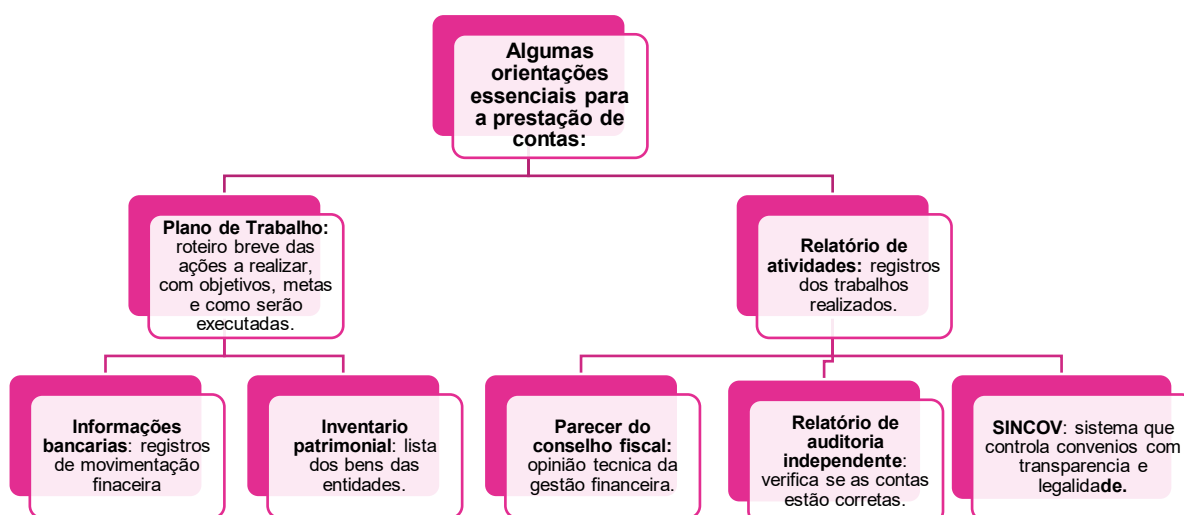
Algumas orientações essenciais para a prestação de contas:

Plano de Trabalho: roteiro breve das ações a realizar, com objetivos, metas e como serão executadas.

Relatório de atividades: registros dos trabalhos realizados.

Informações bancarias: registros de movimentação finaceira

Inventario patrimonial: lista dos bens das entidades.

Parecer do conselho fiscal: opinião tecnica da gestão financeira.

Relatório de auditoria independente: verifica se as contas estão corretas.

SINCOV: sistema que controla convenios com transparencia e legalidade.